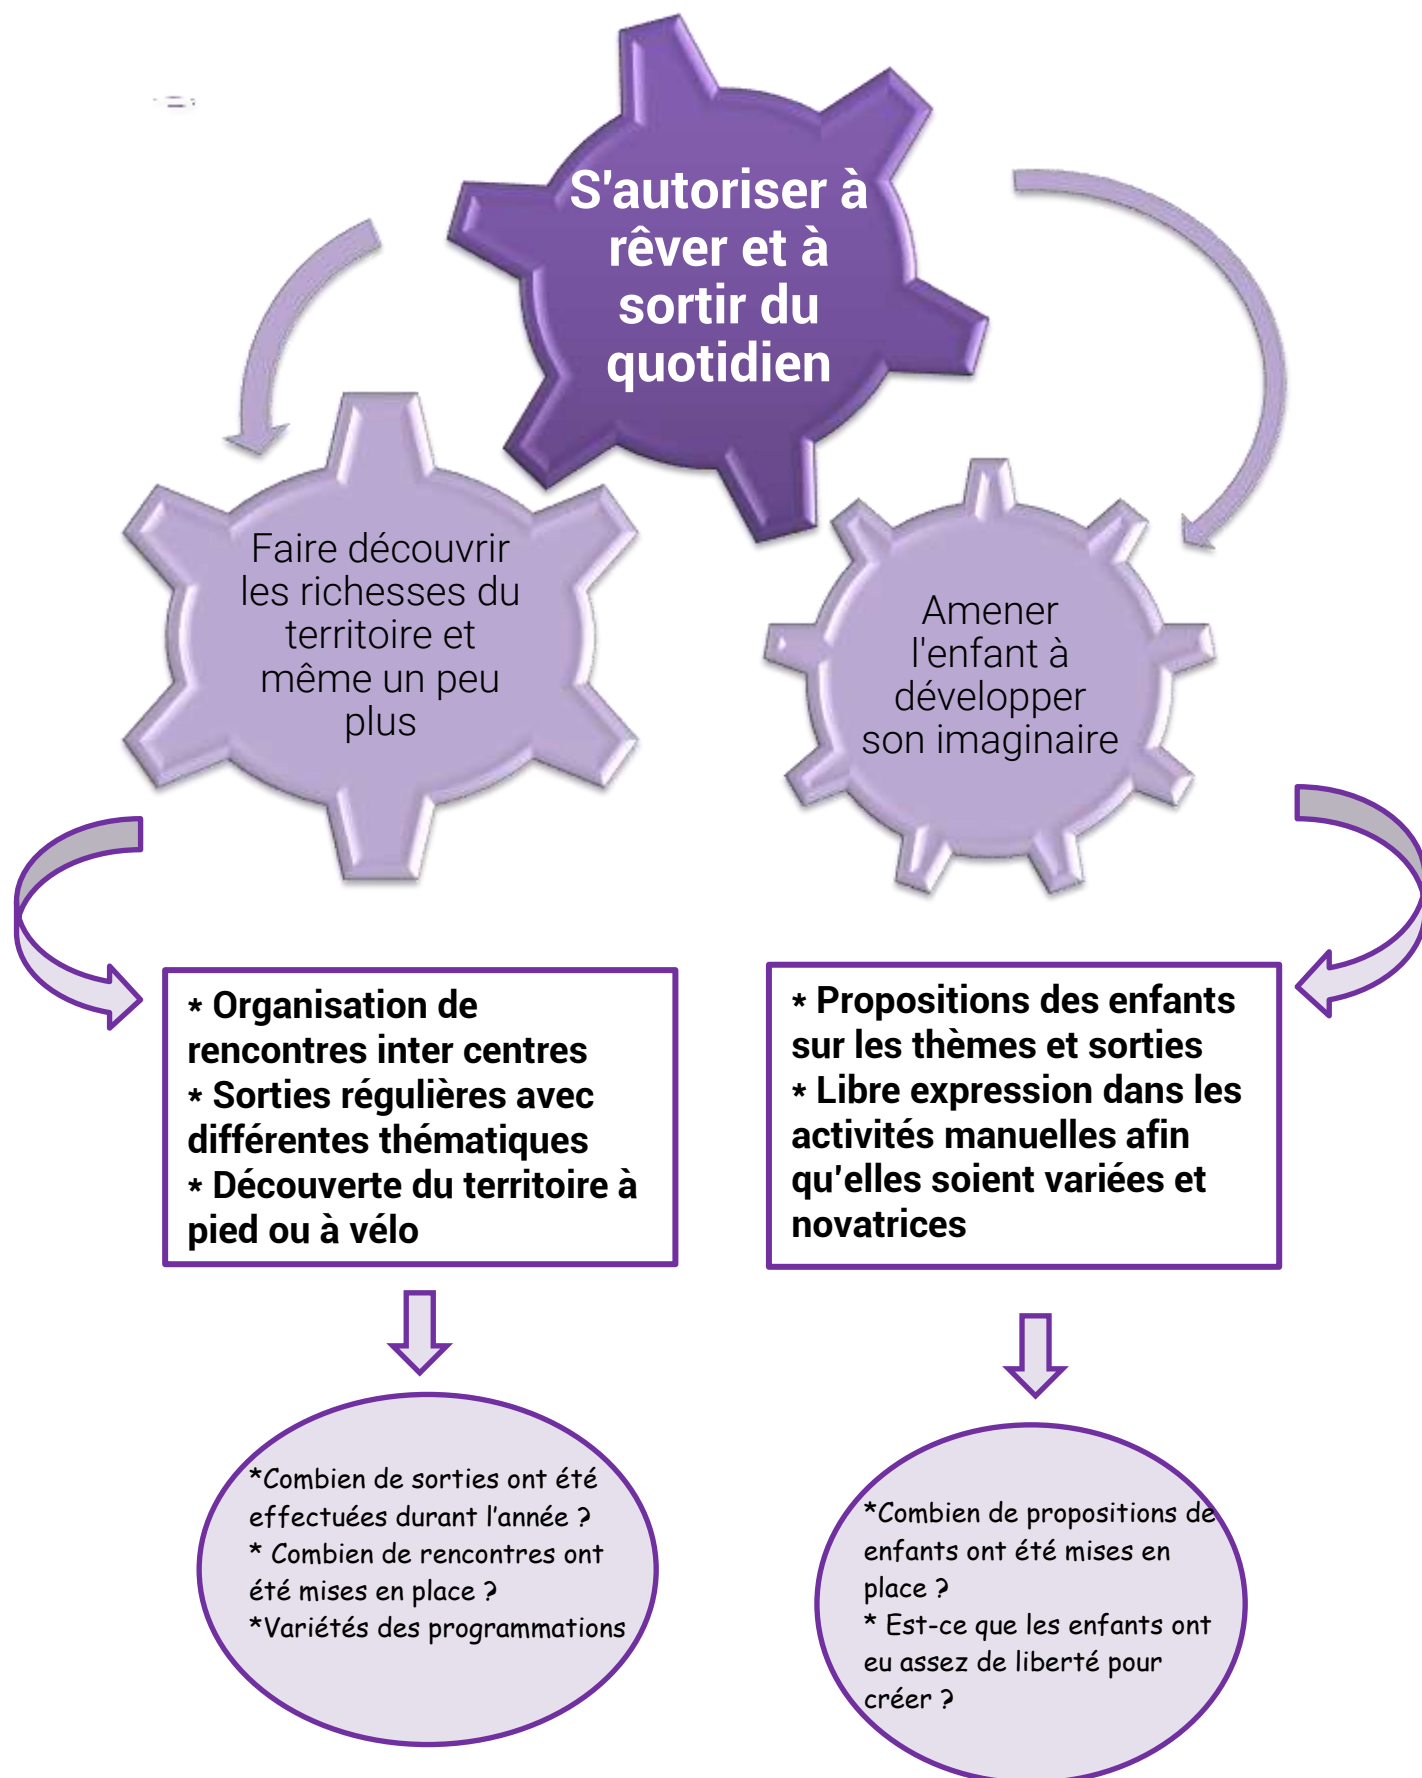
S'autoriser à rêver et à sortir du quotidien

Faire découvrir les richesses du territoire et même un peu plus

Amener l'enfant à développer son imaginaire

* Organisation de rencontres inter centres
* Sorties régulières avec différentes thématiques
* Découverte du territoire à pied ou à vélo

* Propositions des enfants sur les thèmes et sorties
* Libre expression dans les activités manuelles afin qu'elles soient variées et novatrices

*Combien de sorties ont été effectuées durant l'année ?
* Combien de rencontres ont été mises en place ?
*Variétés des programmations

*Combien de propositions de enfants ont été mises en place ?
* Est-ce que les enfants ont eu assez de liberté pour créer ?